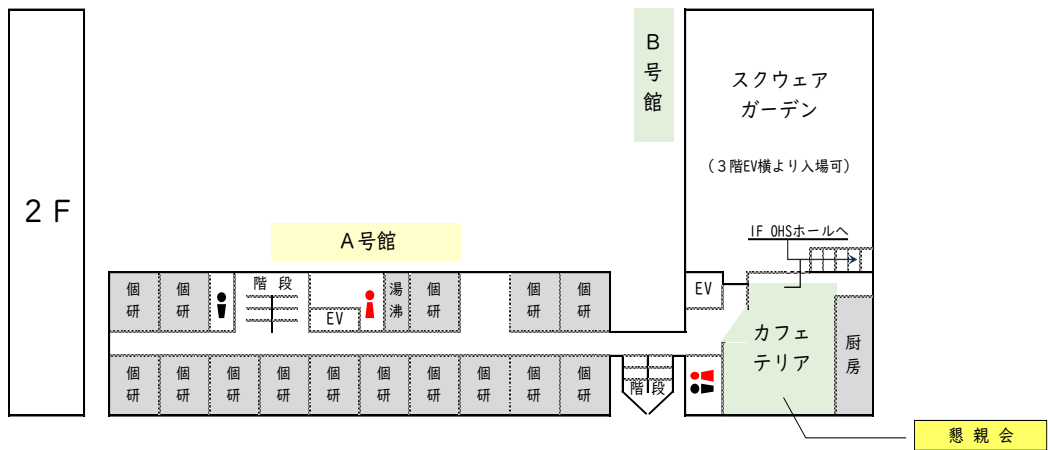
2 F

B 号館

スクウェア ガーデン

（３階EV横より入場可）

A号館

IF OHSホールへ

EV

個研 個研

階段

EV

湯沸

個研

個研 個研

カフェテリア

厨房

個研 個研 個研 個研 個研 個研 個研 個研 個研 個研

階段

懇親会